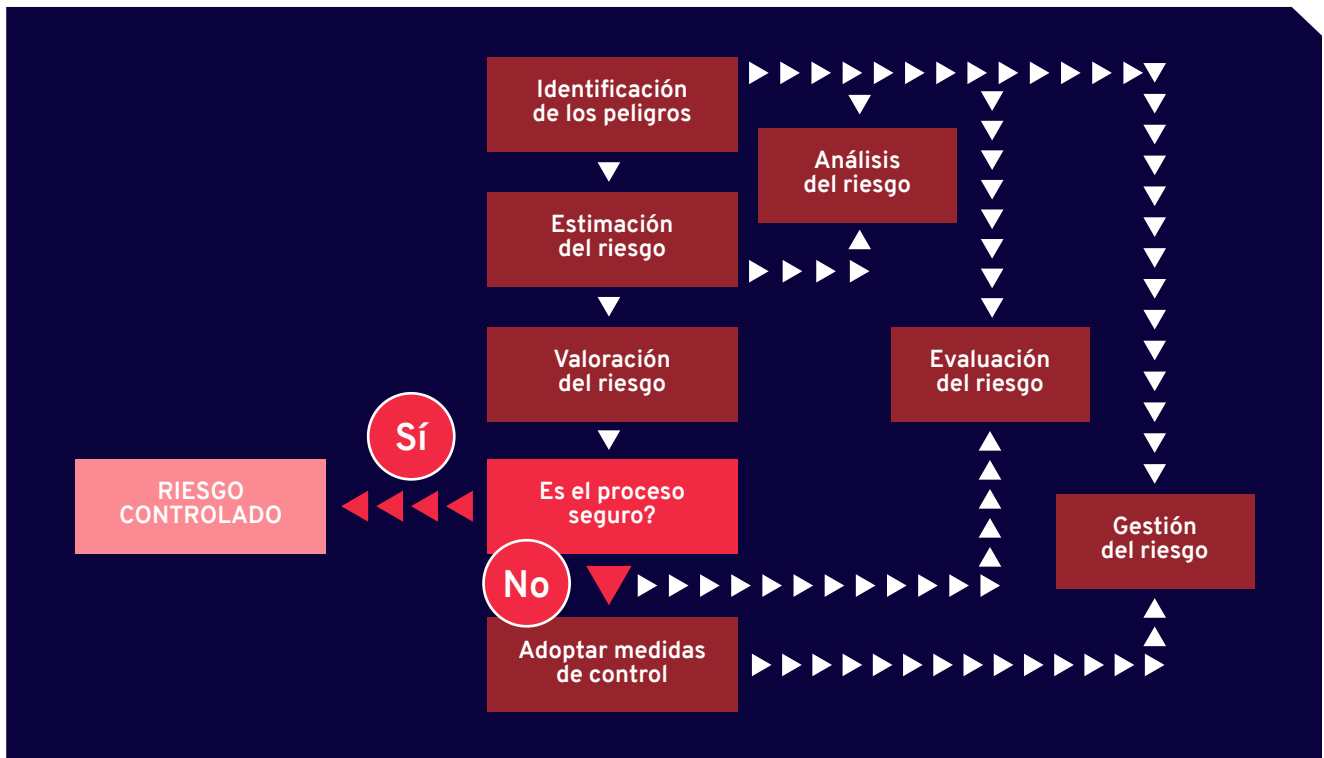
Identificación de los peligros

Análisis del riesgo

Estimación del riesgo

Valoración del riesgo

Evaluación del riesgo

Sí

RIESGO CONTROLADO

Es el proceso seguro?

Gestión del riesgo

No

Adoptar medidas de control